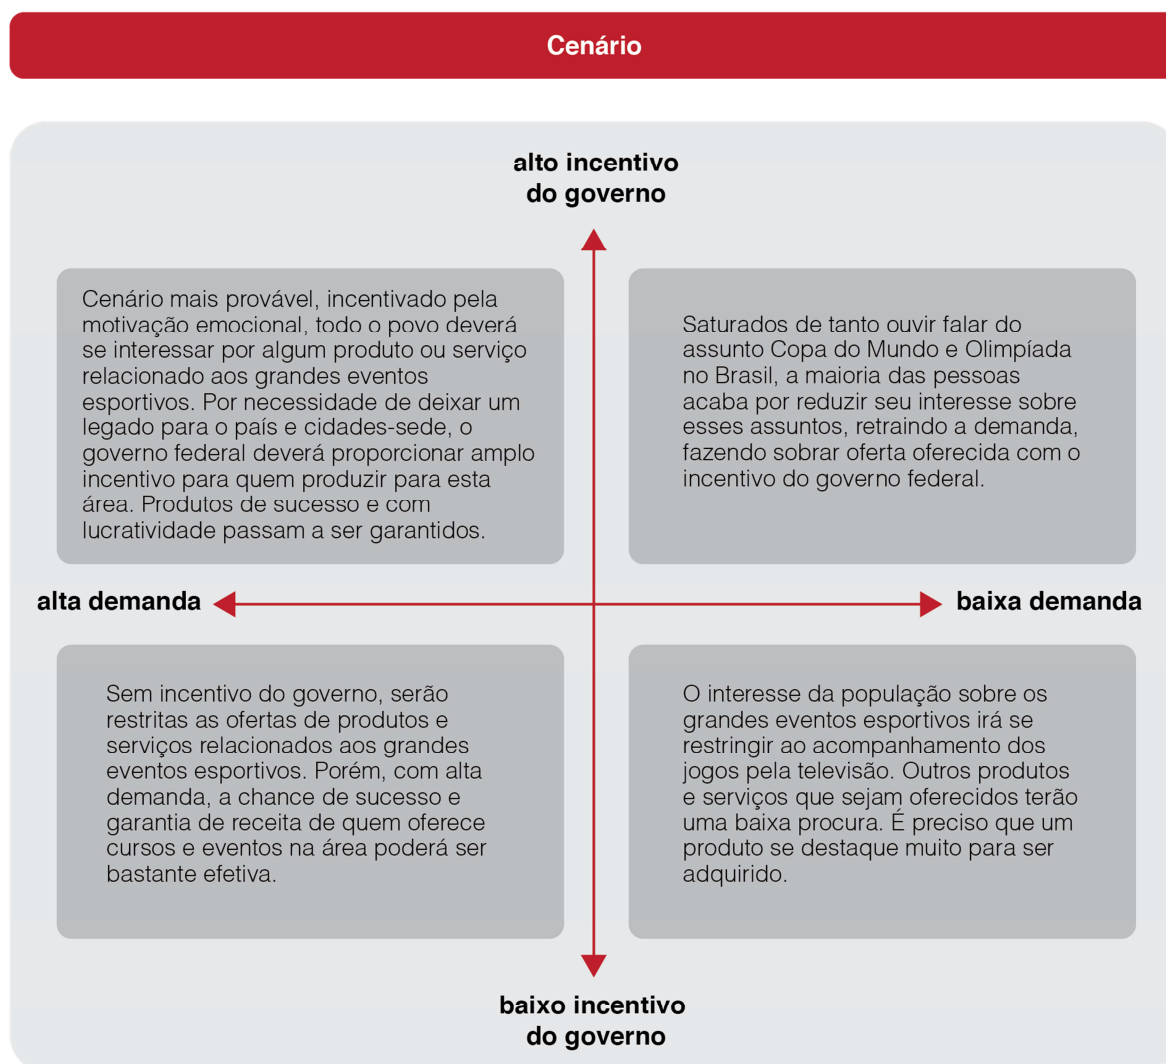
Cenário

alto incentivo do governo

Cenário mais provável, incentivado pela motivação emocional, todo o povo deverá se interessar por algum produto ou serviço relacionado aos grandes eventos esportivos. Por necessidade de deixar um legado para o país e cidades-sede, o governo federal deverá proporcionar amplo incentivo para quem produzir para esta área. Produtos de sucesso e com lucratividade passam a ser garantidos.

Saturados de tanto ouvir falar do assunto Copa do Mundo e Olimpíada no Brasil, a maioria das pessoas acaba por reduzir seu interesse sobre esses assuntos, retraindo a demanda, fazendo sobrar oferta oferecida com o incentivo do governo federal.

alta demanda

baixa demanda

Sem incentivo do governo, serão restritas as ofertas de produtos e serviços relacionados aos grandes eventos esportivos. Porém, com alta demanda, a chance de sucesso e garantia de receita de quem oferece cursos e eventos na área poderá ser bastante efetiva.

O interesse da população sobre os grandes eventos esportivos irá se restringir ao acompanhamento dos jogos pela televisão. Outros produtos e serviços que sejam oferecidos terão uma baixa procura. É preciso que um produto se destaque muito para ser adquirido.

baixo incentivo do governo